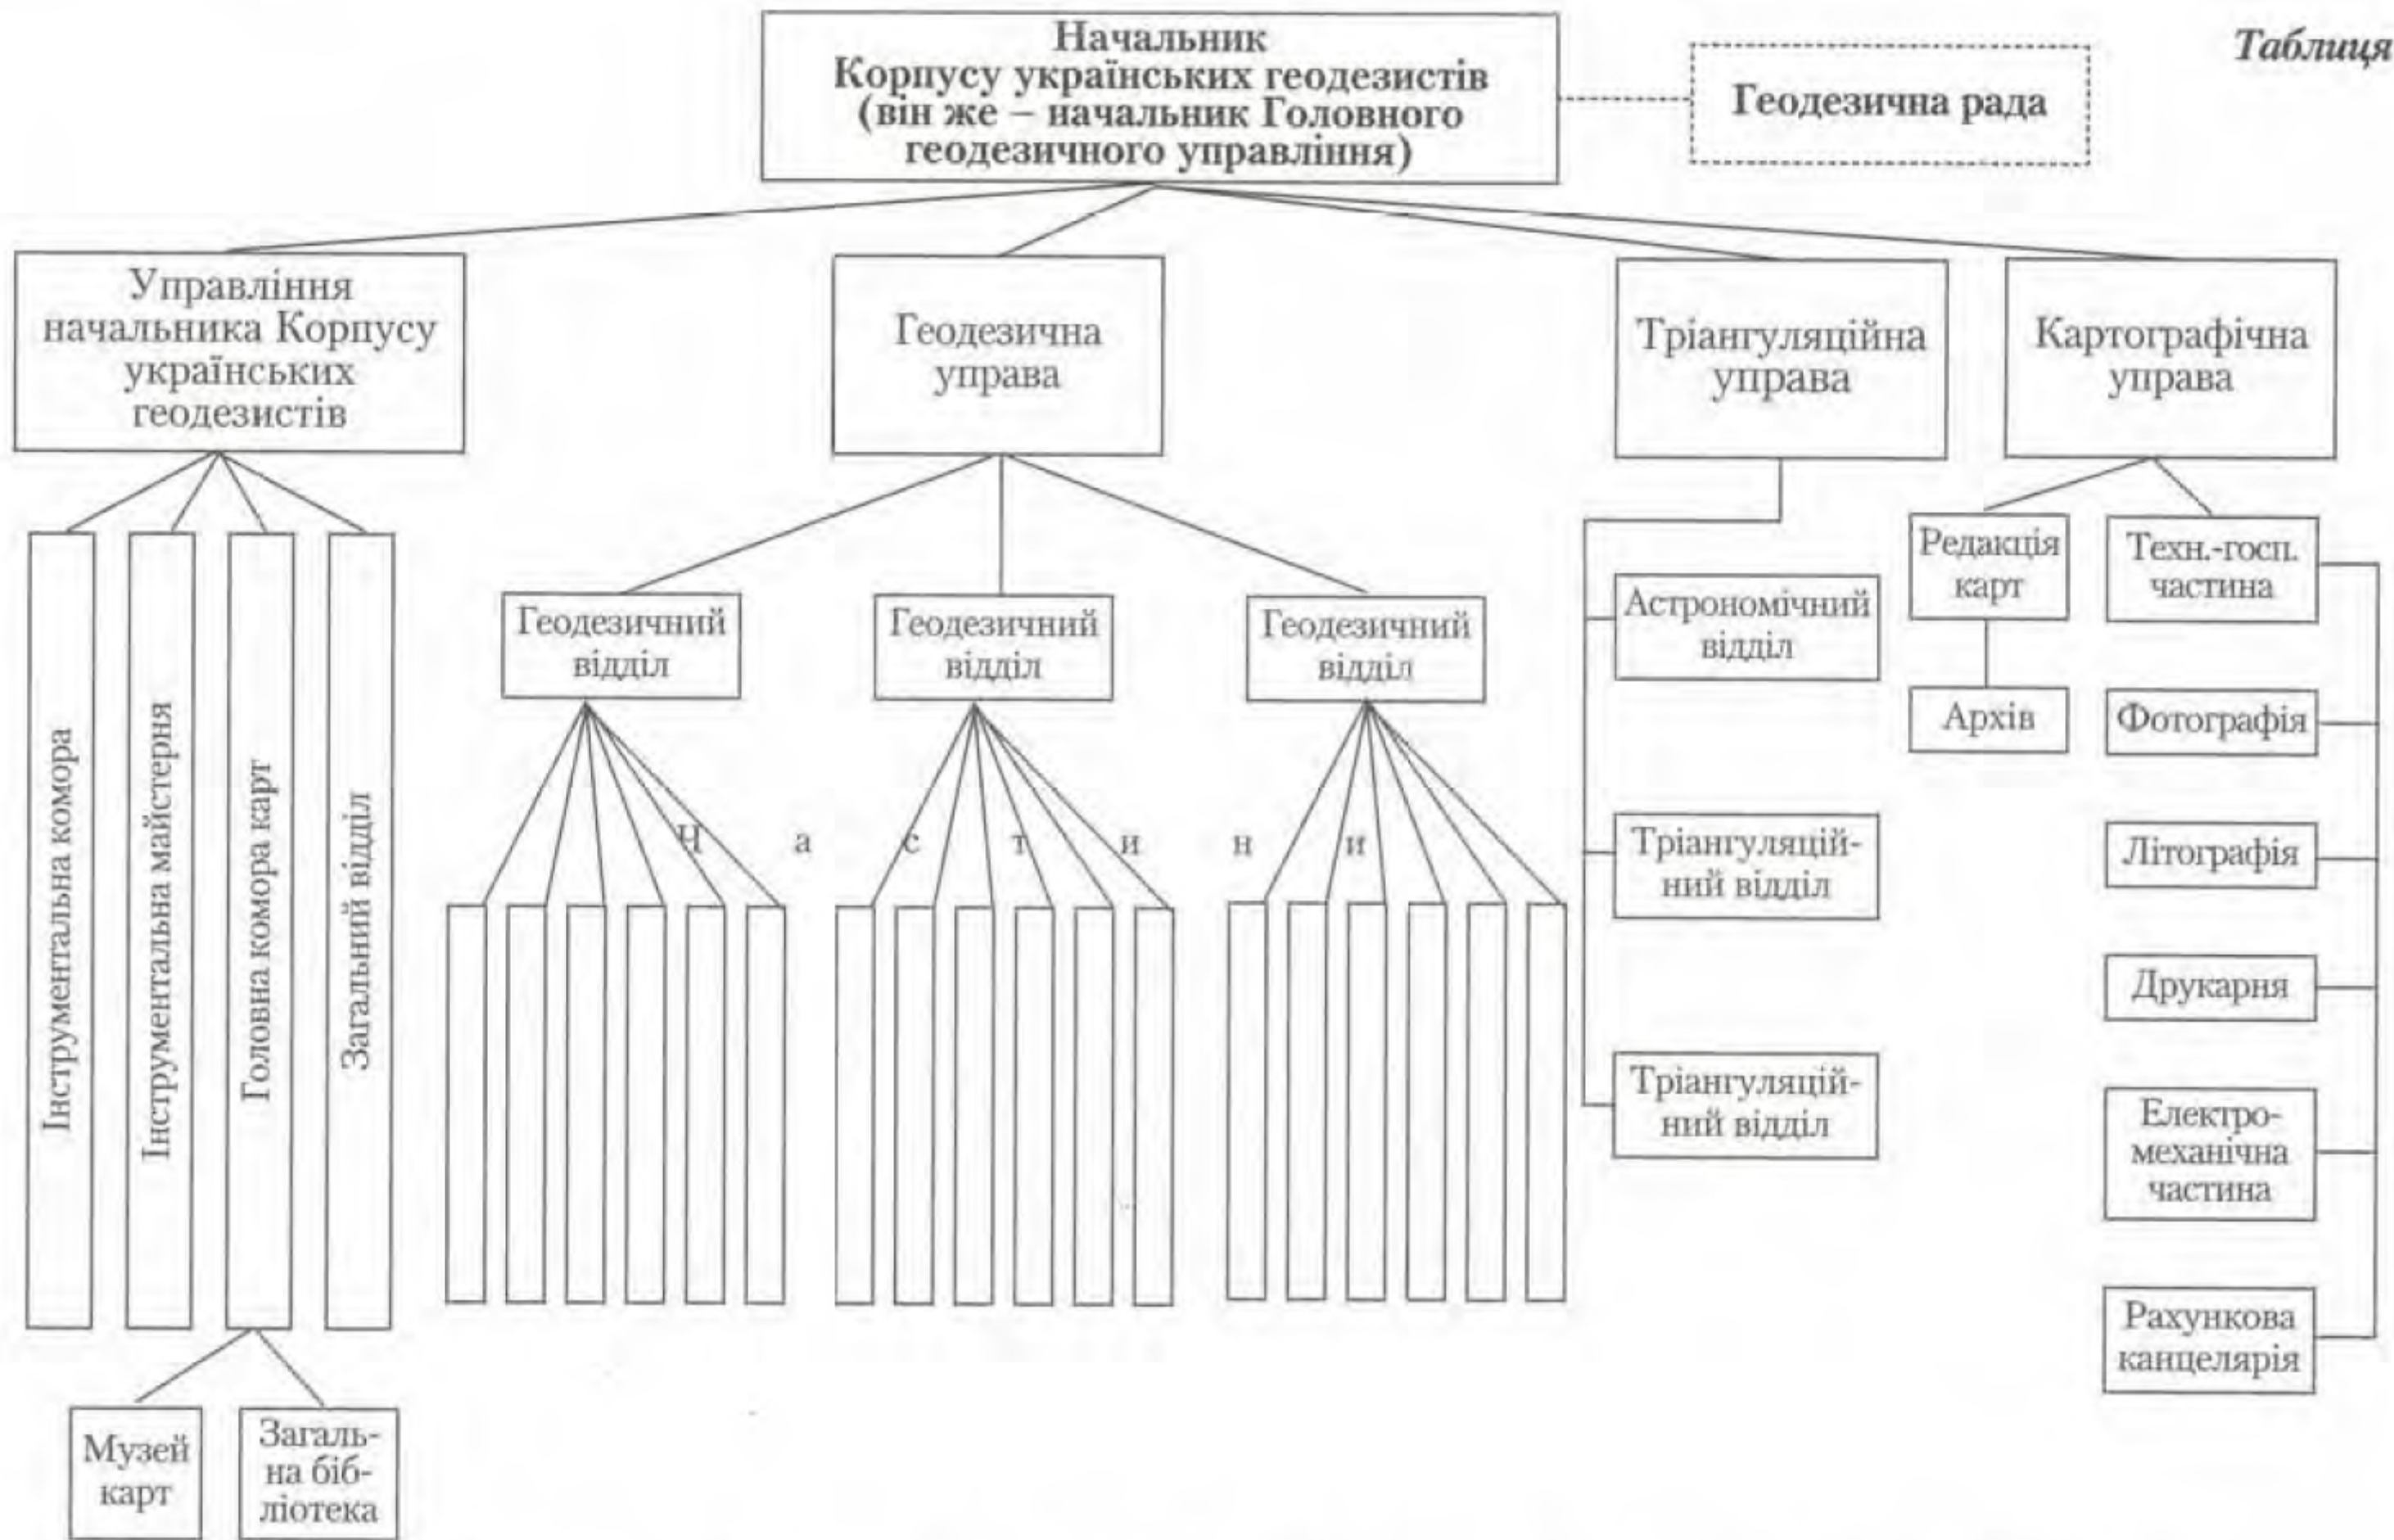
Таблиця

Начальник Корпусу українських геодезистів (він же – начальник Головного геодезичного управління)

Геодезична рада

Управління начальника Корпусу українських геодезистів

Геодезична управа

Тріангуляційна управа

Картографічна управа

Інструментальна комора

Інструментальна майстерня

Головна комора карт

Загальний відділ

Музей карт

Загальна бібліотека

Геодезичний відділ

Геодезичний відділ

Геодезичний відділ

Ч а с т и н и

Астрономічний відділ

Тріангуляційний відділ

Тріангуляційний відділ

Редакція карт

Архів

Техн.-госп. частина

Фотографія

Літографія

Друкарня

Електромеханічна частина

Рахункова канцелярія